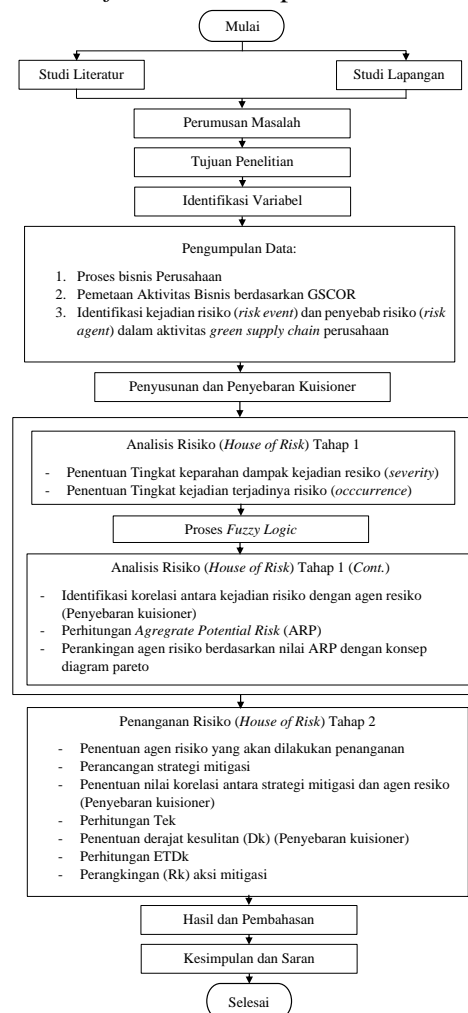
Mulai

Studi Literatur

Studi Lapangan

Perumusan Masalah

Tujuan Penelitian

Identifikasi Variabel

Pengumpulan Data:

1. Proses bisnis Perusahaan
2. Pemetaan Aktivitas Bisnis berdasarkan GSCOR
3. Identifikasi kejadian risiko (*risk event*) dan penyebab risiko (*risk agent*) dalam aktivitas *green supply chain* perusahaan

Penyusunan dan Penyebaran Kuisioner

Analisis Risiko (*House of Risk*) Tahap 1

- Penentuan Tingkat keparahan dampak kejadian resiko (*severity*)
- Penentuan Tingkat kejadian terjadinya risiko (*occcurrence*)

Proses *Fuzzy Logic*

Analisis Risiko (*House of Risk*) Tahap 1 (*Cont.*)

- Identifikasi korelasi antara kejadian risiko dengan agen resiko (Penyebaran kuisioner)
- Perhitungan *Agregrate Potential Risk* (ARP)
- Perankingan agen risiko berdasarkan nilai ARP dengan konsep diagram pareto

Penanganan Risiko (*House of Risk*) Tahap 2

- Penentuan agen risiko yang akan dilakukan penanganan
- Perancangan strategi mitigasi
- Penentuan nilai korelasi antara strategi mitigasi dan agen resiko (Penyebaran kuisioner)
- Perhitungan Tek
- Penentuan derajat kesulitan (Dk) (Penyebaran kuisioner)
- Perhitungan ETDk
- Perangkingan (Rk) aksi mitigasi

Hasil dan Pembahasan

Kesimpulan dan Saran

Selesai